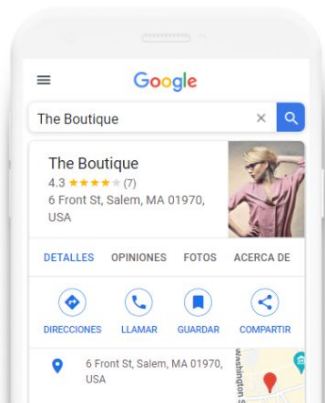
Google

The Boutique

The Boutique
4.3 ★★★★★ (7)
6 Front St, Salem, MA 01970, USA

DETALLES OPINIONES FOTOS ACERCA DE

DIRECCIONES LLAMAR GUARDAR COMPARTIR

6 Front St, Salem, MA 01970, USA

Washington S